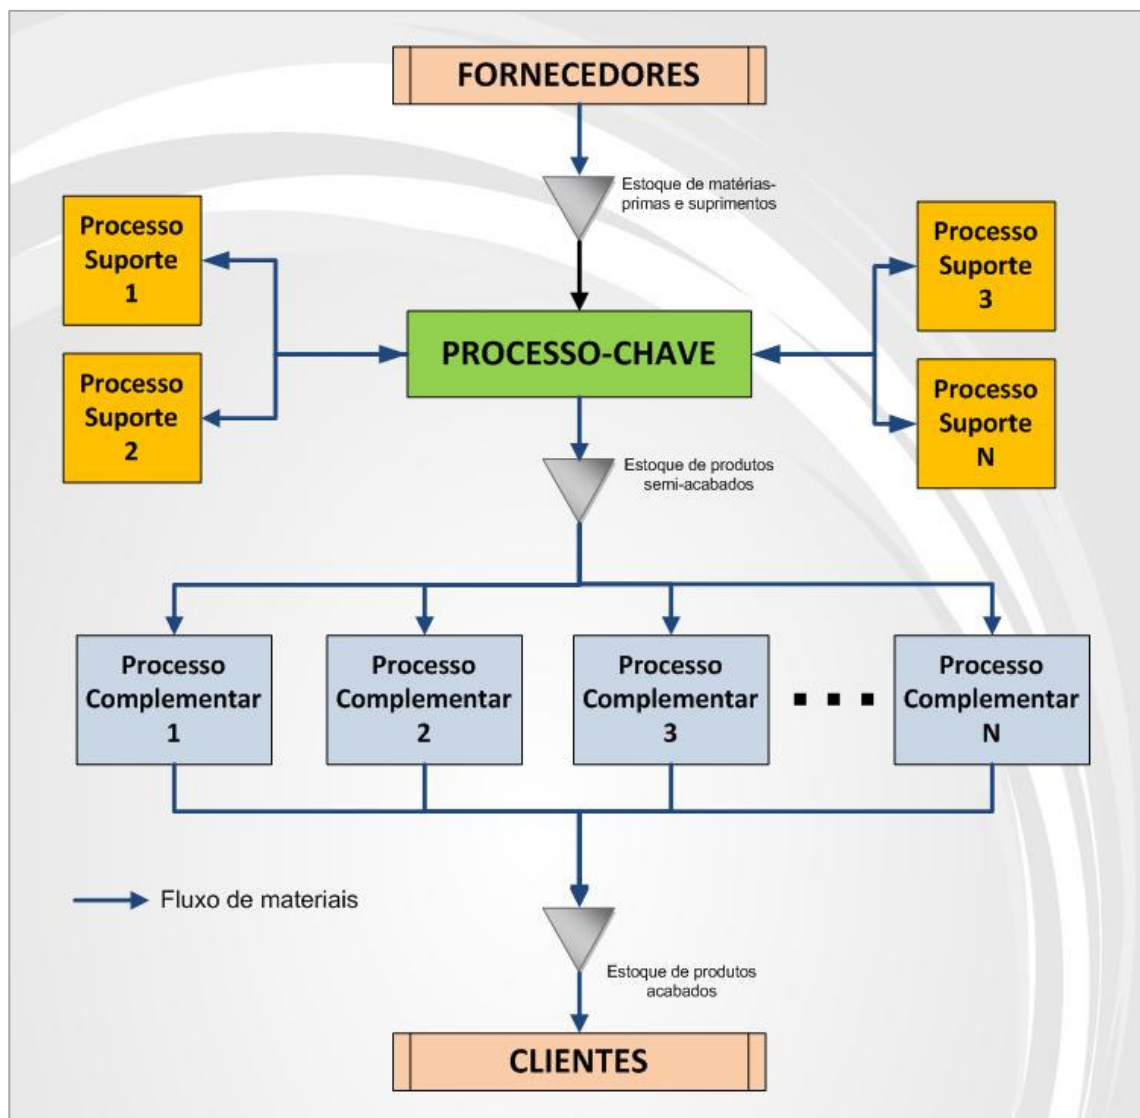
FORNECEDORES

Estoque de matérias-primas e suprimentos

Processo Suporte 1

Processo Suporte 2

PROCESSO-CHAVE

Processo Suporte 3

Processo Suporte N

Estoque de produtos semi-acabados

Processo Complementar 1

Processo Complementar 2

Processo Complementar 3

Processo Complementar N

Fluxo de materiais

Estoque de produtos acabados

CLIENTES